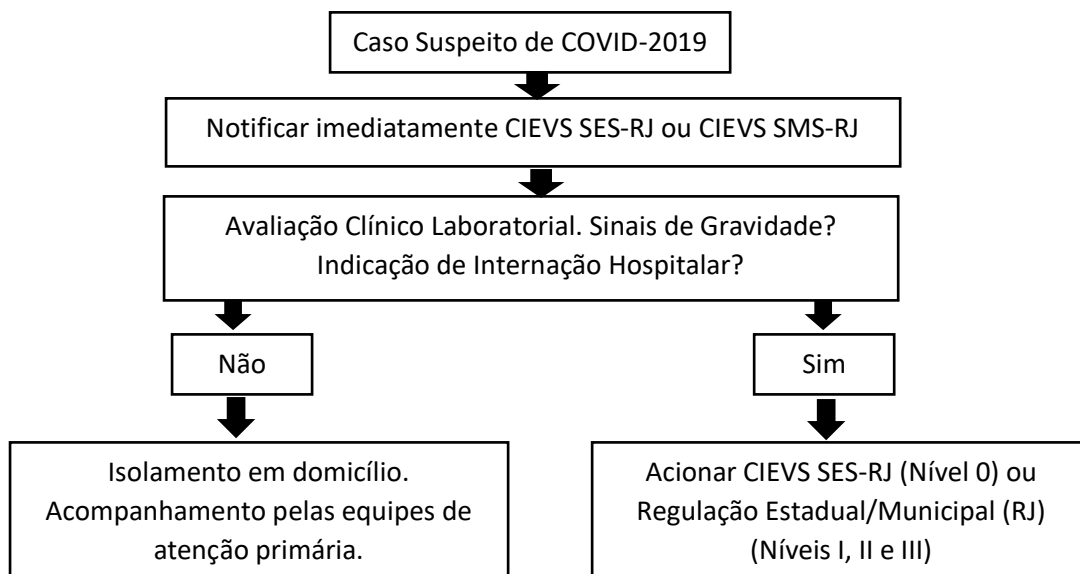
Caso Suspeito de COVID-2019

Notificar imediatamente CIEVS SES-RJ ou CIEVS SMS-RJ

Avaliação Clínico Laboratorial. Sinais de Gravidade? Indicação de Internação Hospitalar?

Não

Sim

Isolamento em domicílio. Acompanhamento pelas equipes de atenção primária.

Acionar CIEVS SES-RJ (Nível 0) ou Regulação Estadual/Municipal (RJ) (Níveis I, II e III)